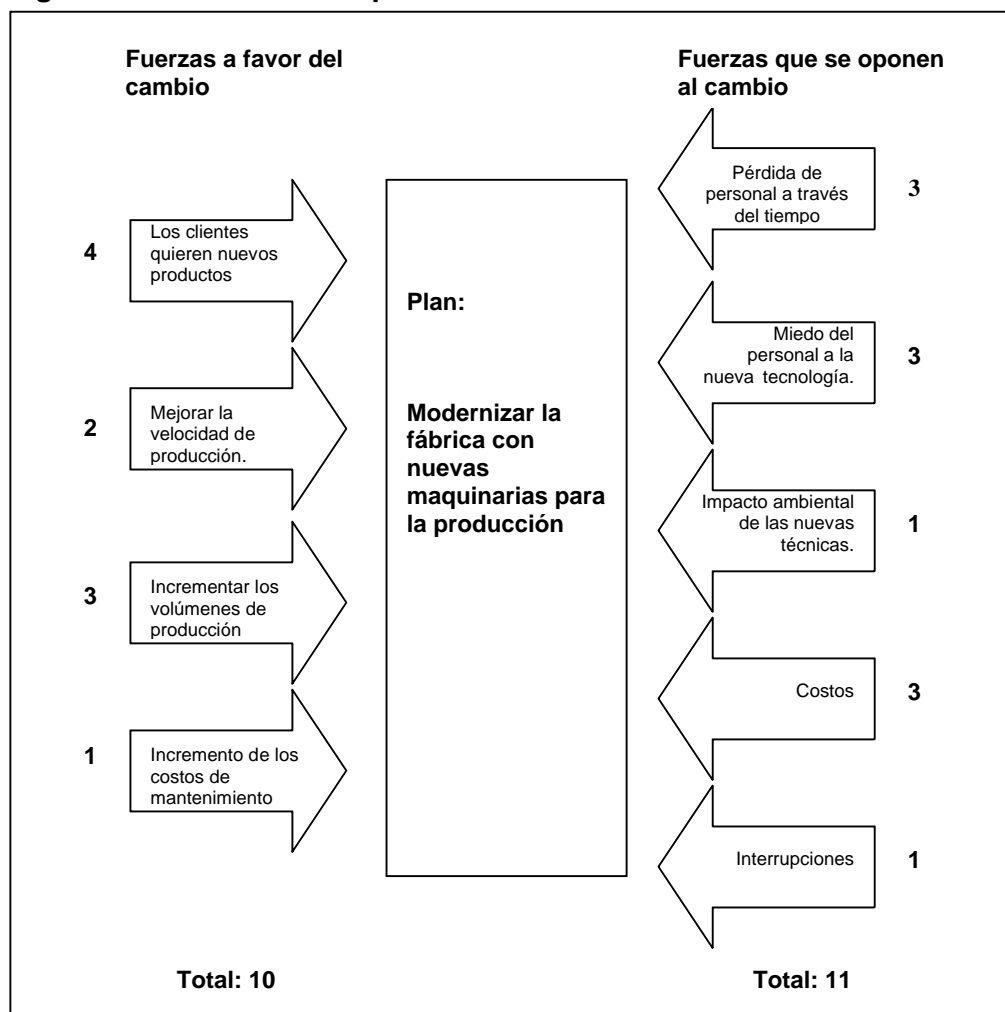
Fuerzas a favor del cambio

4 Los clientes quieren nuevos productos

2 Mejorar la velocidad de producción.

3 Incrementar los volúmenes de producción

1 Incremento de los costos de mantenimiento

Total: 10

Plan:

Modernizar la fábrica con nuevas maquinarias para la producción

Fuerzas que se oponen al cambio

Pérdida de personal a través del tiempo 3

Miedo del personal a la nueva tecnología. 3

Impacto ambiental de las nuevas técnicas. 1

Costos 3

Interrupciones 1

Total: 11